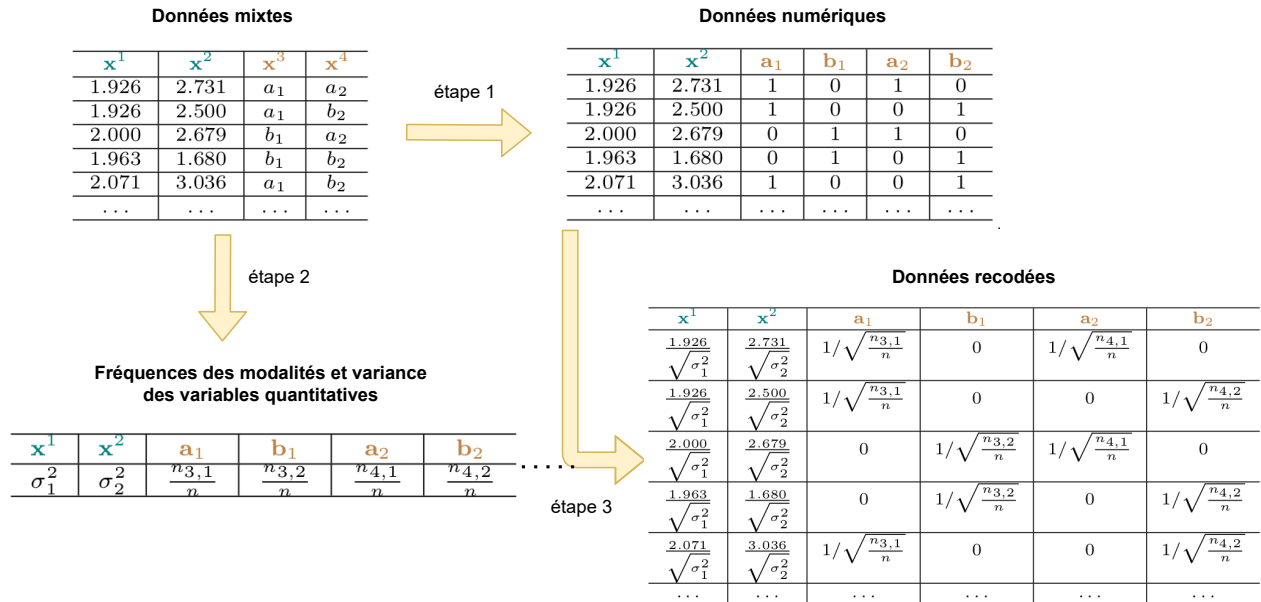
**Données mixtes**

| $\mathbf{x}^1$ | $\mathbf{x}^2$ | $\mathbf{x}^3$ | $\mathbf{x}^4$ |
|---|---|---|---|
| 1.926 | 2.731 | $a_1$ | $a_2$ |
| 1.926 | 2.500 | $a_1$ | $b_2$ |
| 2.000 | 2.679 | $b_1$ | $a_2$ |
| 1.963 | 1.680 | $b_1$ | $b_2$ |
| 2.071 | 3.036 | $a_1$ | $b_2$ |
| ... | ... | ... | ... |

étape 1

**Données numériques**

| $\mathbf{x}^1$ | $\mathbf{x}^2$ | $\mathbf{a}_1$ | $\mathbf{b}_1$ | $\mathbf{a}_2$ | $\mathbf{b}_2$ |
|---|---|---|---|---|---|
| 1.926 | 2.731 | 1 | 0 | 1 | 0 |
| 1.926 | 2.500 | 1 | 0 | 0 | 1 |
| 2.000 | 2.679 | 0 | 1 | 1 | 0 |
| 1.963 | 1.680 | 0 | 1 | 0 | 1 |
| 2.071 | 3.036 | 1 | 0 | 0 | 1 |
| ... | ... | ... | ... | ... | ... |

étape 2

**Fréquences des modalités et variance des variables quantitatives**

| $\mathbf{x}^1$ | $\mathbf{x}^2$ | $\mathbf{a}_1$ | $\mathbf{b}_1$ | $\mathbf{a}_2$ | $\mathbf{b}_2$ |
|---|---|---|---|---|---|
| $\sigma_1^2$ | $\sigma_2^2$ | $\frac{n_{3,1}}{n}$ | $\frac{n_{3,2}}{n}$ | $\frac{n_{4,1}}{n}$ | $\frac{n_{4,2}}{n}$ |

étape 3

**Données recodées**

| $\mathbf{x}^1$ | $\mathbf{x}^2$ | $\mathbf{a}_1$ | $\mathbf{b}_1$ | $\mathbf{a}_2$ | $\mathbf{b}_2$ |
|---|---|---|---|---|---|
| $\frac{1.926}{\sqrt{\sigma_1^2}}$ | $\frac{2.731}{\sqrt{\sigma_2^2}}$ | $1/\sqrt{\frac{n_{3,1}}{n}}$ | 0 | $1/\sqrt{\frac{n_{4,1}}{n}}$ | 0 |
| $\frac{1.926}{\sqrt{\sigma_1^2}}$ | $\frac{2.500}{\sqrt{\sigma_2^2}}$ | $1/\sqrt{\frac{n_{3,1}}{n}}$ | 0 | 0 | $1/\sqrt{\frac{n_{4,2}}{n}}$ |
| $\frac{2.000}{\sqrt{\sigma_1^2}}$ | $\frac{2.679}{\sqrt{\sigma_2^2}}$ | 0 | $1/\sqrt{\frac{n_{3,2}}{n}}$ | $1/\sqrt{\frac{n_{4,1}}{n}}$ | 0 |
| $\frac{1.963}{\sqrt{\sigma_1^2}}$ | $\frac{1.680}{\sqrt{\sigma_2^2}}$ | 0 | $1/\sqrt{\frac{n_{3,2}}{n}}$ | 0 | $1/\sqrt{\frac{n_{4,2}}{n}}$ |
| $\frac{2.071}{\sqrt{\sigma_1^2}}$ | $\frac{3.036}{\sqrt{\sigma_2^2}}$ | $1/\sqrt{\frac{n_{3,1}}{n}}$ | 0 | 0 | $1/\sqrt{\frac{n_{4,2}}{n}}$ |
| ... | ... | ... | ... | ... | ... |